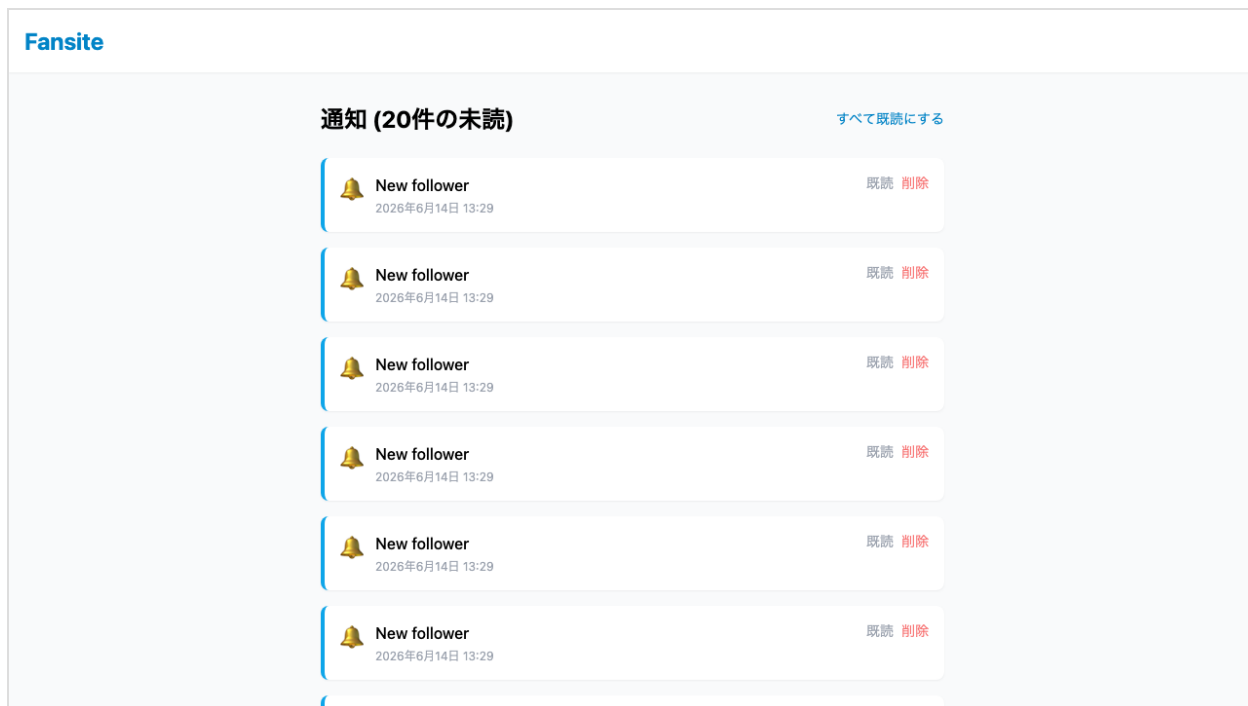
Fansite

通知 (20件の未読)

すべて既読にする

New follower
2026年6月14日 13:29
既読 削除

New follower
2026年6月14日 13:29
既読 削除

New follower
2026年6月14日 13:29
既読 削除

New follower
2026年6月14日 13:29
既読 削除

New follower
2026年6月14日 13:29
既読 削除

New follower
2026年6月14日 13:29
既読 削除